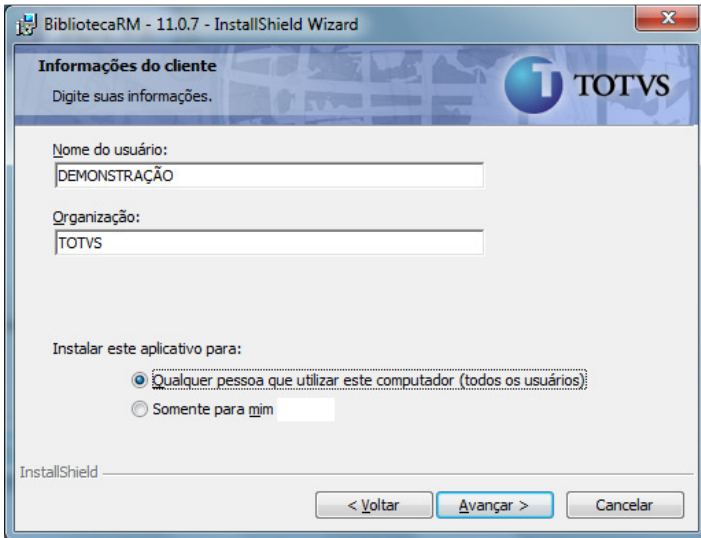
BibliotecaRM - 11.0.7 - InstallShield Wizard

Informações do cliente

Digite suas informações.

TOTVS

Nome do usuário:

DEMONSTRAÇÃO

Organização:

TOTVS

Instalar este aplicativo para:

Qualquer pessoa que utilizar este computador (todos os usuários)

Somente para mim

InstallShield

< Voltar

Avançar >

Cancelar